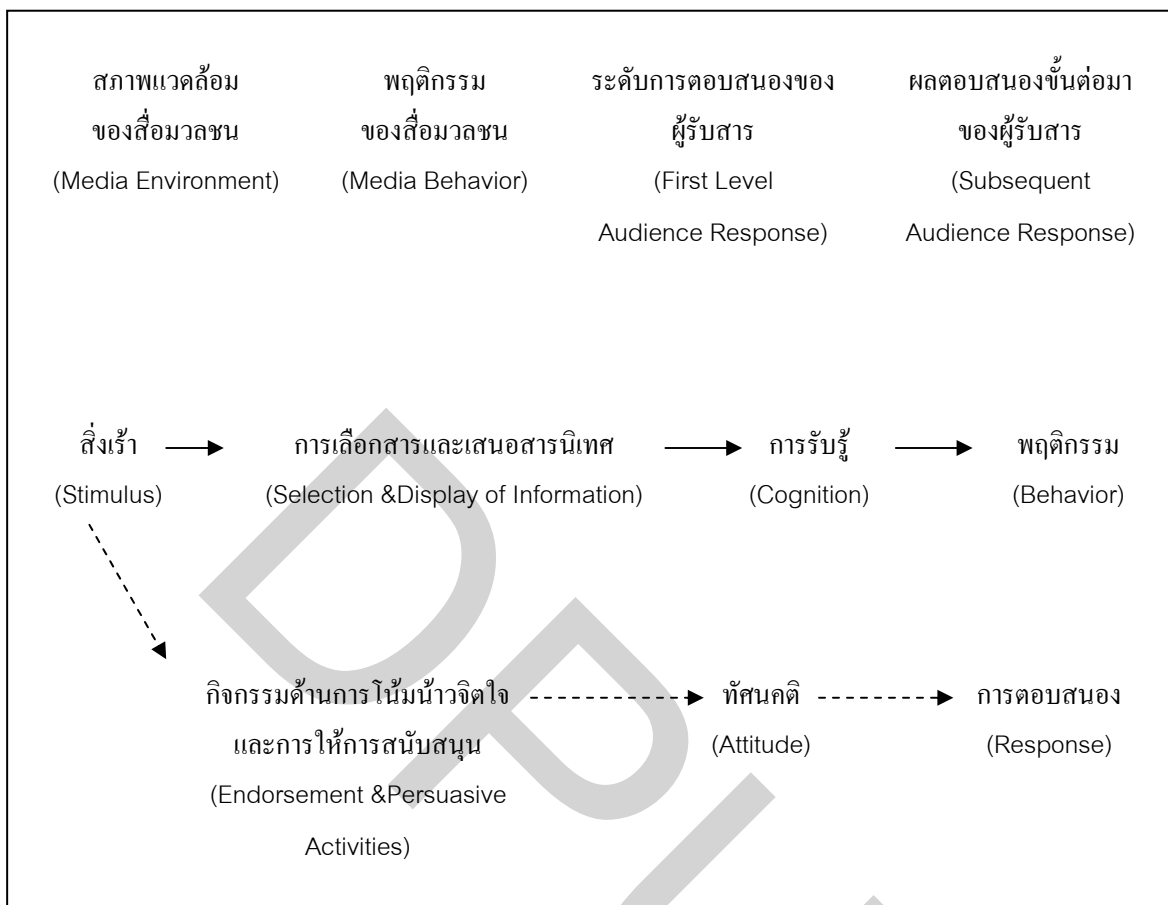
สภาพแวดล้อมของสื่อมวลชน
(Media Environment)

พฤติกรรมของสื่อมวลชน
(Media Behavior)

ระดับการตอบสนองของผู้รับสาร
(First Level Audience Response)

ผลตอบสนองขั้นต่อมาของผู้รับสาร
(Subsequent Audience Response)

สิ่งเร้า
(Stimulus)

การเลือกสารและเสนอสารนิเทศ
(Selection &Display of Information)

การรับรู้
(Cognition)

พฤติกรรม
(Behavior)

กิจกรรมด้านการโน้มน้าวจิตใจและการให้การสนับสนุน
(Endorsement &Persuasive Activities)

ทัศนคติ
(Attitude)

การตอบสนอง
(Response)